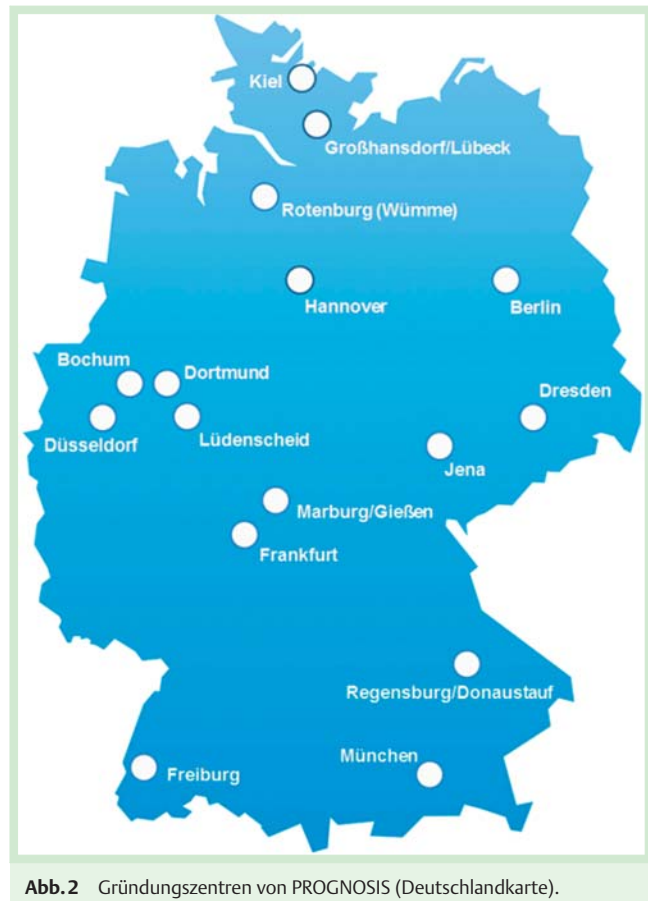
Kiel
Großhansdorf/Lübeck
Rotenburg (Wümme)
Hannover
Berlin
Bochum
Dortmund
Dresden
Düsseldorf
Lüdenscheid
Jena
Marburg/Gießen
Frankfurt
Regensburg/Donaustauf
München
Freiburg

**Abb. 2** Gründungszentren von PROGNOSIS (Deutschlandkarte).